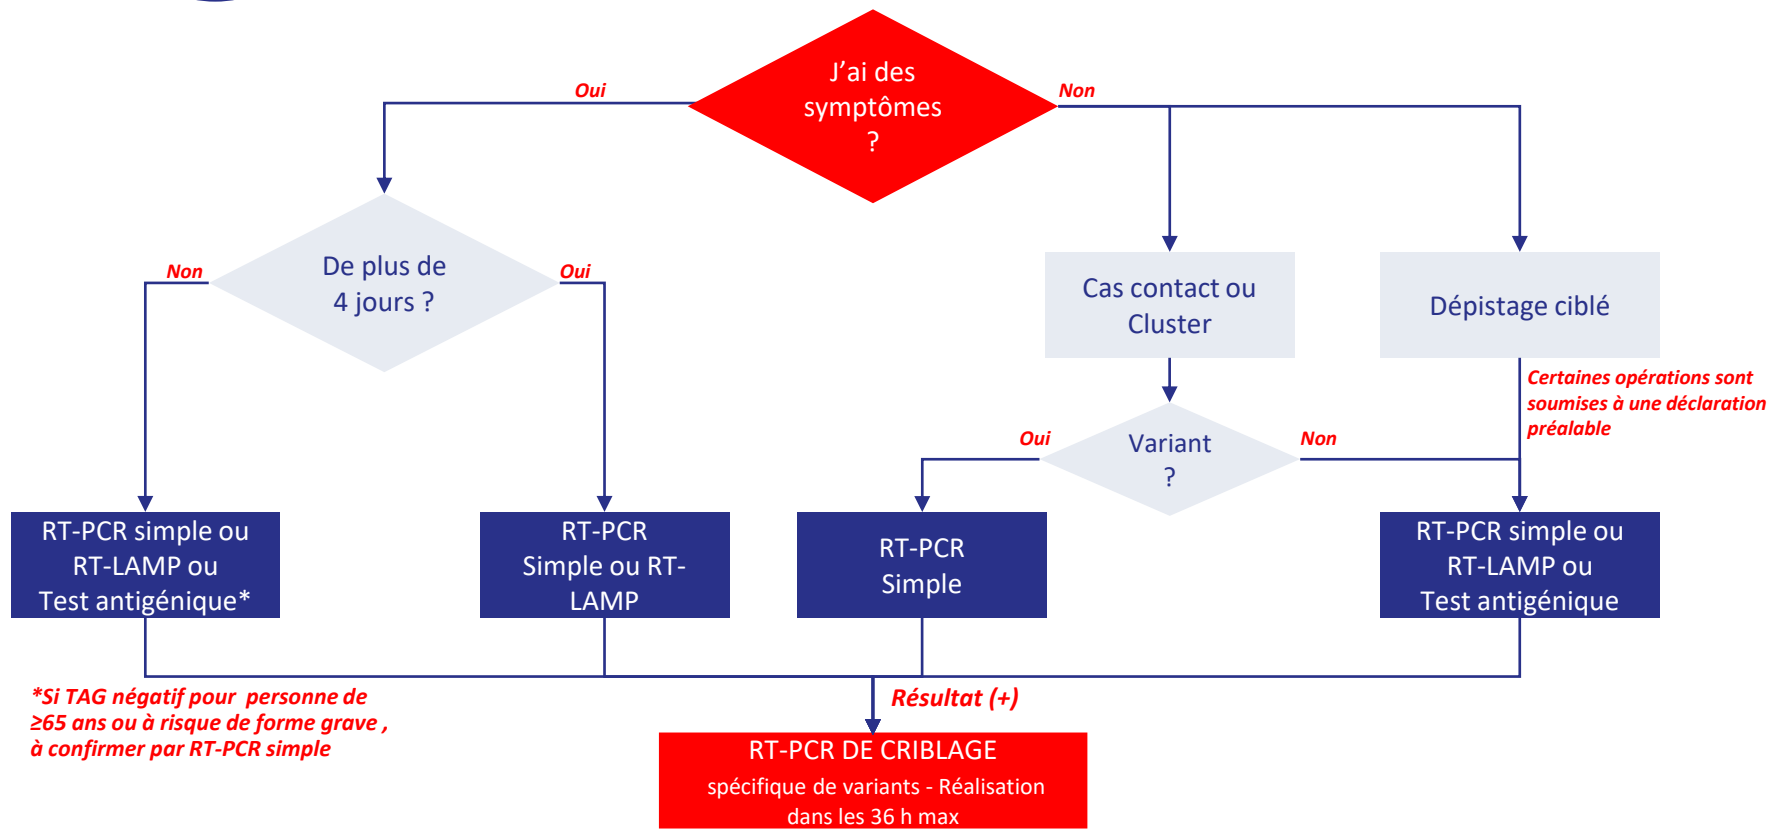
J'ai des symptômes ?

Oui

Non

De plus de 4 jours ?

Non

Oui

Cas contact ou Cluster

Dépistage ciblé

Certaines opérations sont soumises à une déclaration préalable

Oui

Variant ?

Non

RT-PCR simple ou RT-LAMP ou Test antigénique*

RT-PCR Simple ou RT-LAMP

RT-PCR Simple

RT-PCR simple ou RT-LAMP ou Test antigénique

*Si TAG négatif pour personne de ≥65 ans ou à risque de forme grave , à confirmer par RT-PCR simple

Résultat (+)

RT-PCR DE CRIBLAGE
spécifique de variants - Réalisation dans les 36 h max